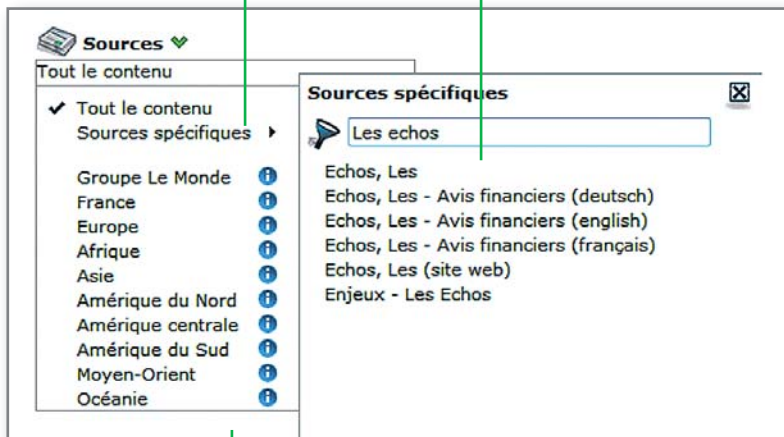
Sources

Tout le contenu

✔ Tout le contenu
Sources spécifiques ▸

Groupe Le Monde
France
Europe
Afrique
Asie
Amérique du Nord
Amérique centrale
Amérique du Sud
Moyen-Orient
Océanie

Sources spécifiques

Les echos

Echos, Les
Echos, Les - Avis financiers (deutsch)
Echos, Les - Avis financiers (english)
Echos, Les - Avis financiers (français)
Echos, Les (site web)
Enjeux - Les Echos